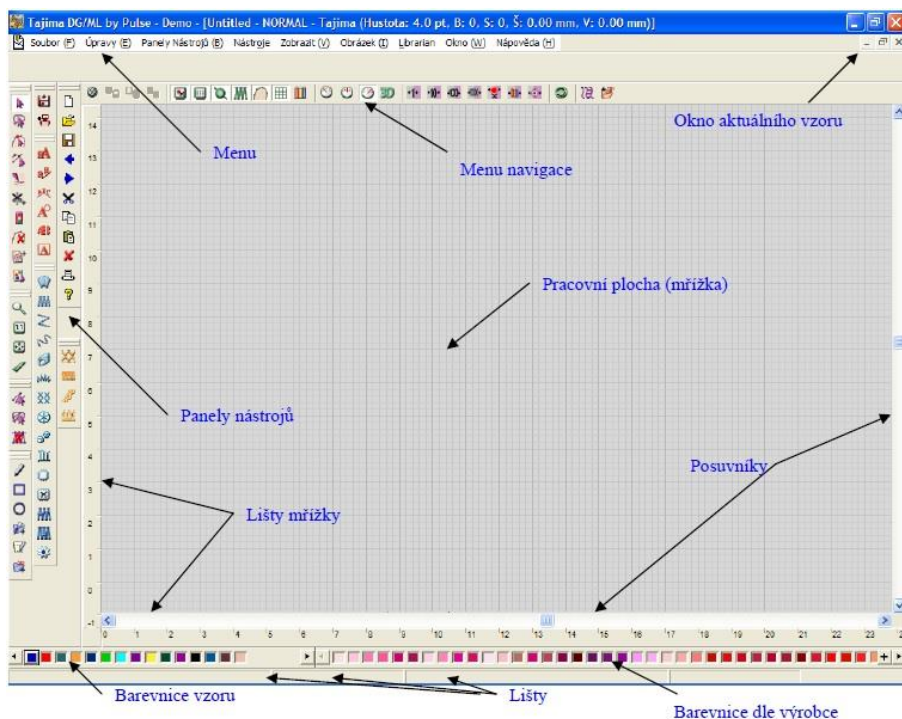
Tajima DG/ML by Pulse - Demo - [Untitled - NORMAL - Tajima (Hustota: 4.0 pt, B: 0, S: 0, Š: 0.00 mm, V: 0.00 mm)]

Soubor (F) Úpravy (E) Panely Nástrojů (B) Nástroje Zobrazit (V) Obrázek (I) Librarian Okno (W) Nápověda (H)

Menu

Menu navigace

Okno aktuálního vzoru

14
13
12
11
10
9
8
7
6
5
4
3
2
1
0
-1

Pracovní plocha (mřížka)

Panely nástrojů

Posuvníky

Lišty mřížky

0 1 2 3 4 5 6 7 8 9 10 11 12 13 14 15 16 17 18 19 20 21 22 23

Barevnice vzoru

Lišty

Barevnice dle výrobce